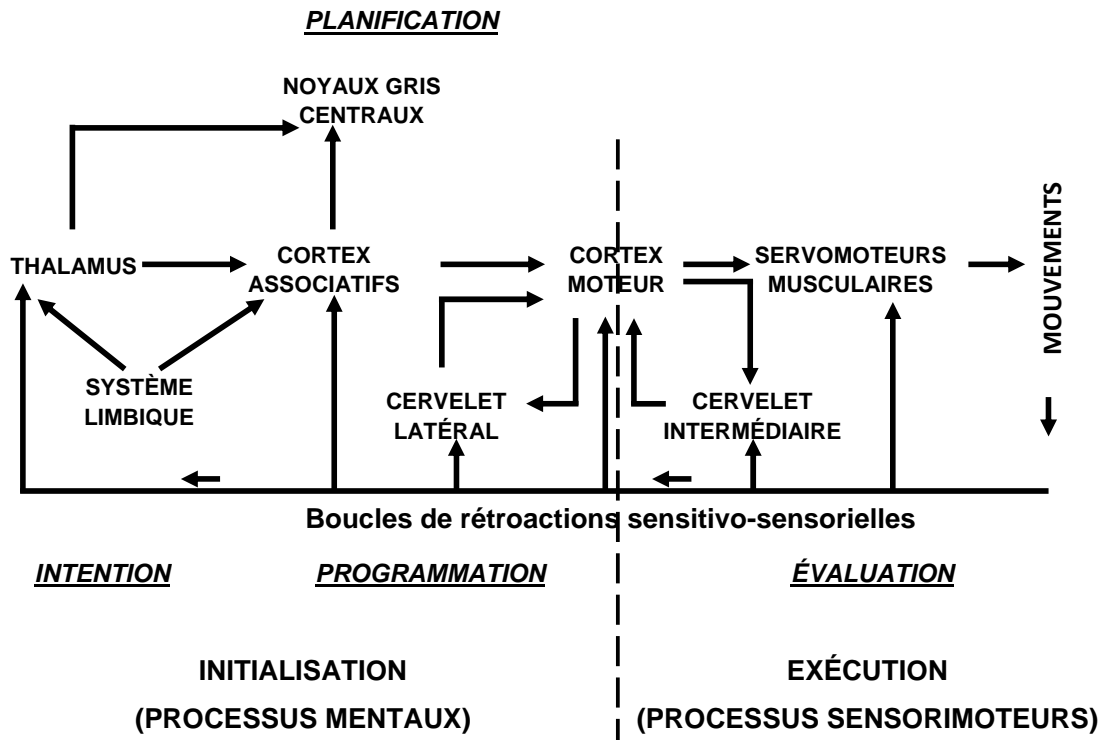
PLANIFICATION

NOYAUX GRIS CENTRAUX

THALAMUS

CORTEX ASSOCIATIFS

CORTEX MOTEUR

SERVOMOTEURS MUSCULAIRES

MOUVEMENTS

SYSTÈME LIMBIQUE

CERVELET LATÉRAL

CERVELET INTERMÉDIAIRE

Boucles de rétroactions sensitivo-sensorielles

INTENTION

PROGRAMMATION

ÉVALUATION

INITIALISATION
(PROCESSUS MENTAUX)

EXÉCUTION
(PROCESSUS SENSORIMOTEURS)